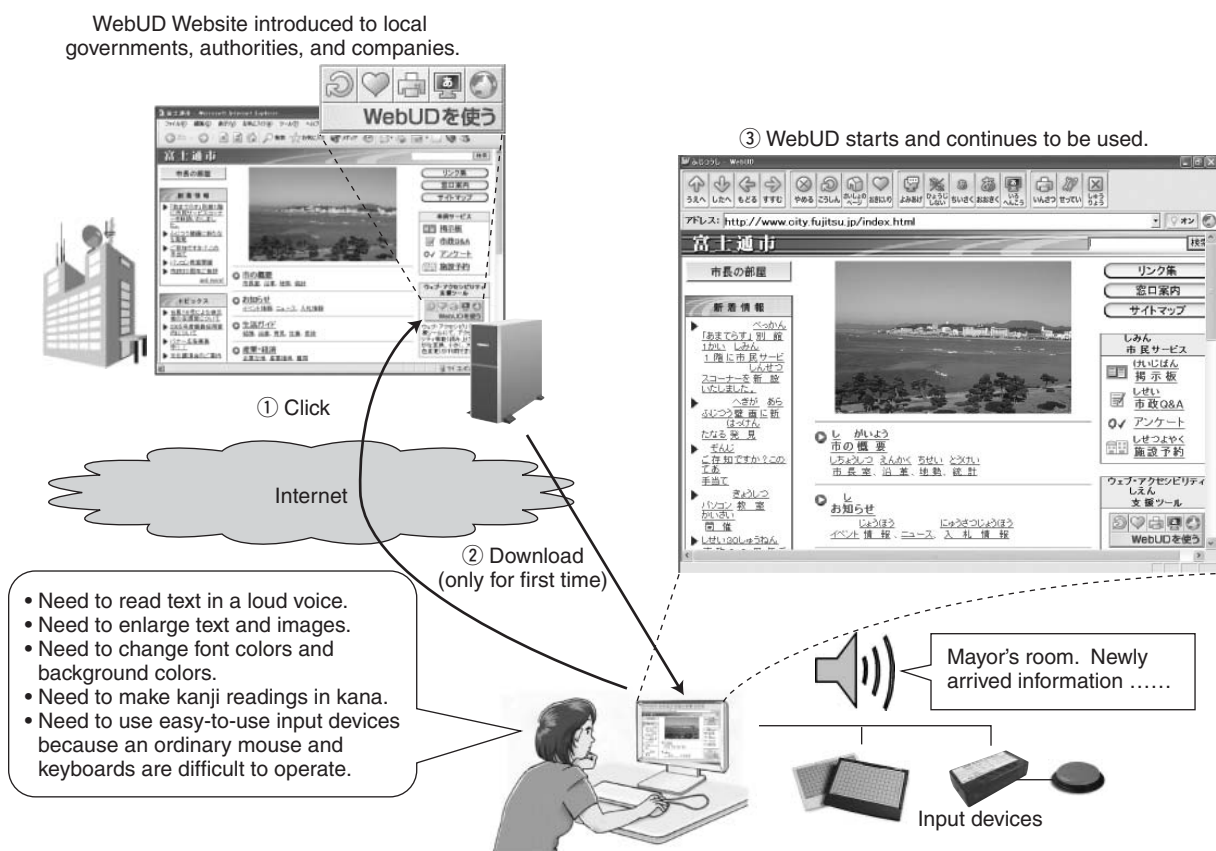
WebUD Website introduced to local governments, authorities, and companies.

WebUDを使う

富士通市

市長の部屋

① Click

③ WebUD starts and continues to be used.

うえへ したへ もどる すすむ やめる こうしん ほーむぺーじ おきにいり よみあげ ひょうじしない ちいさく おおきく いろへんこう いんさつ せってい しゅうりょう

アドレス: http://www.city.fujitsu.jp/index.html

富士通市

市長の部屋

新着情報

「あまてらす」別館 1かい しみん 1階に市民サービス スコーナーを新設いたしました。

へきが あら ふじつう 壁画に新 はっけん たなる発見

ぜんじ ご存知ですか？このてあ 手当て

ぎょうしつ パソコン教室 かいさい 開催

しせい30しゅうねん

しがいよう 市の概要 しちょうしつ えんかく ちせい とうけい 市長室 沿革 地勢 統計

し お知らせ じょうほう にゅうさつじょうほう イベント情報 ニュース 入札情報

リンク集

窓口案内

サイトマップ

しみん 市民サービス

けいじばん 掲示板

しせい 市政Q&A

アンケート

しせつよやく 施設予約

ウェブ・アクセシビリティ しえん 支援ツール

WebUDを使う

Internet

② Download (only for first time)

• Need to read text in a loud voice.
• Need to enlarge text and images.
• Need to change font colors and background colors.
• Need to make kanji readings in kana.
• Need to use easy-to-use input devices because an ordinary mouse and keyboards are difficult to operate.

Mayor's room. Newly arrived information ……

Input devices